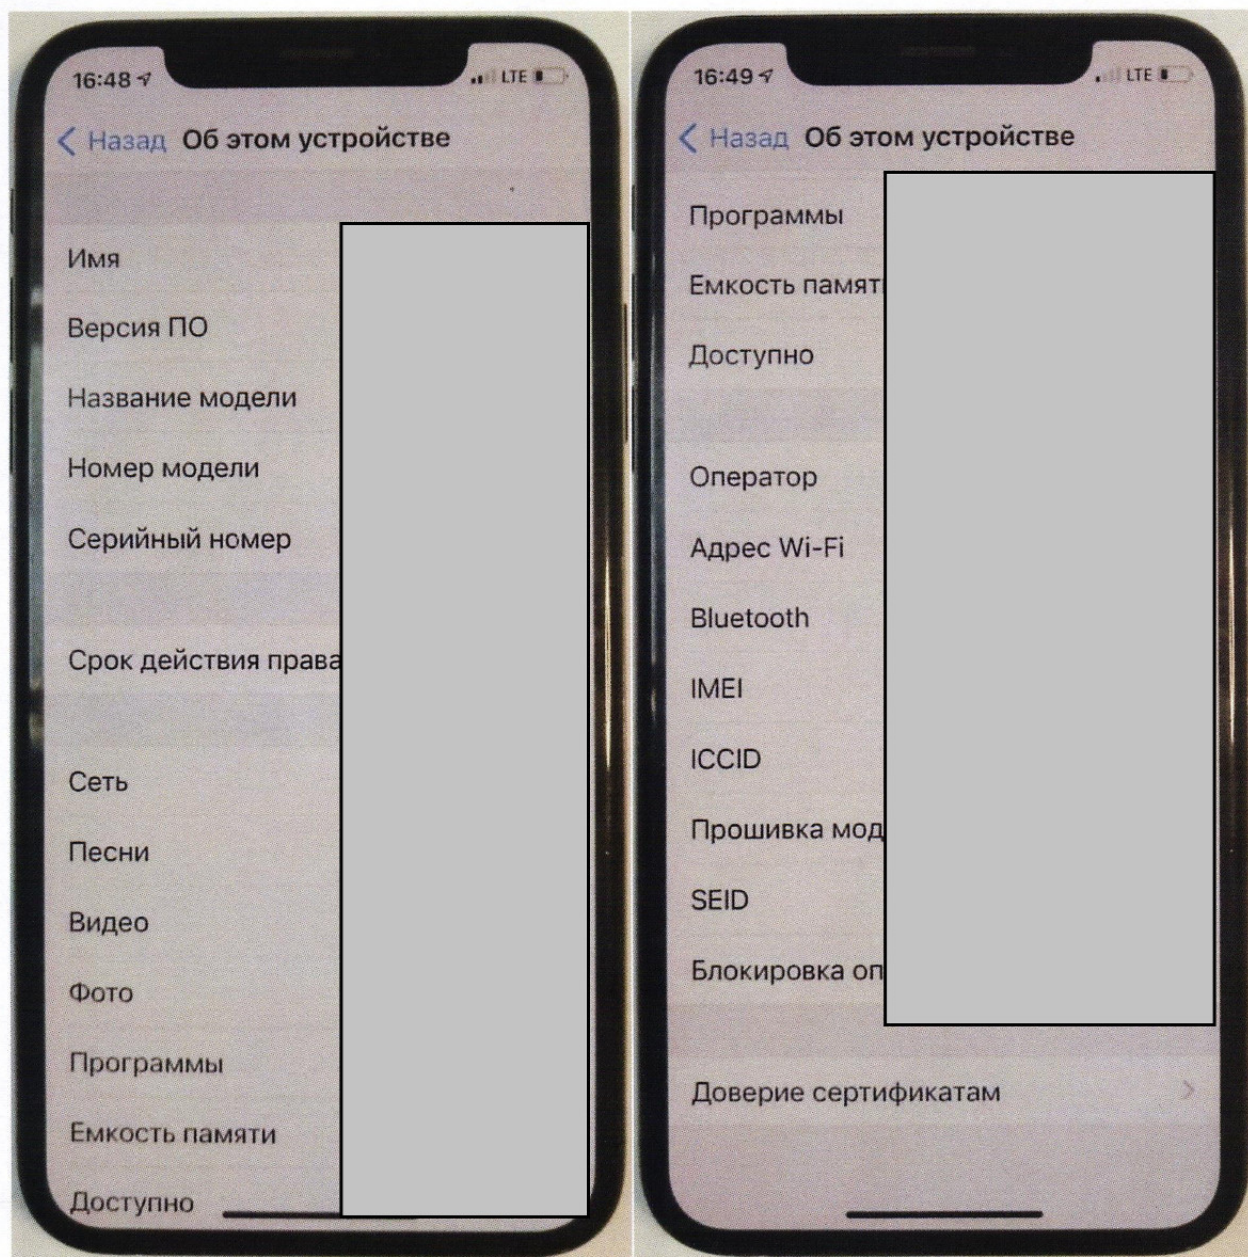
16:48 LTE

< Назад Об этом устройстве

Имя

Версия ПО

Название модели

Номер модели

Серийный номер

Срок действия права

Сеть

Песни

Видео

Фото

Программы

Емкость памяти

Доступно

16:49 LTE

< Назад Об этом устройстве

Программы

Емкость памяти

Доступно

Оператор

Адрес Wi-Fi

Bluetooth

IMEI

ICCID

Прошивка мод

SEID

Блокировка оп

Доверие сертификатам